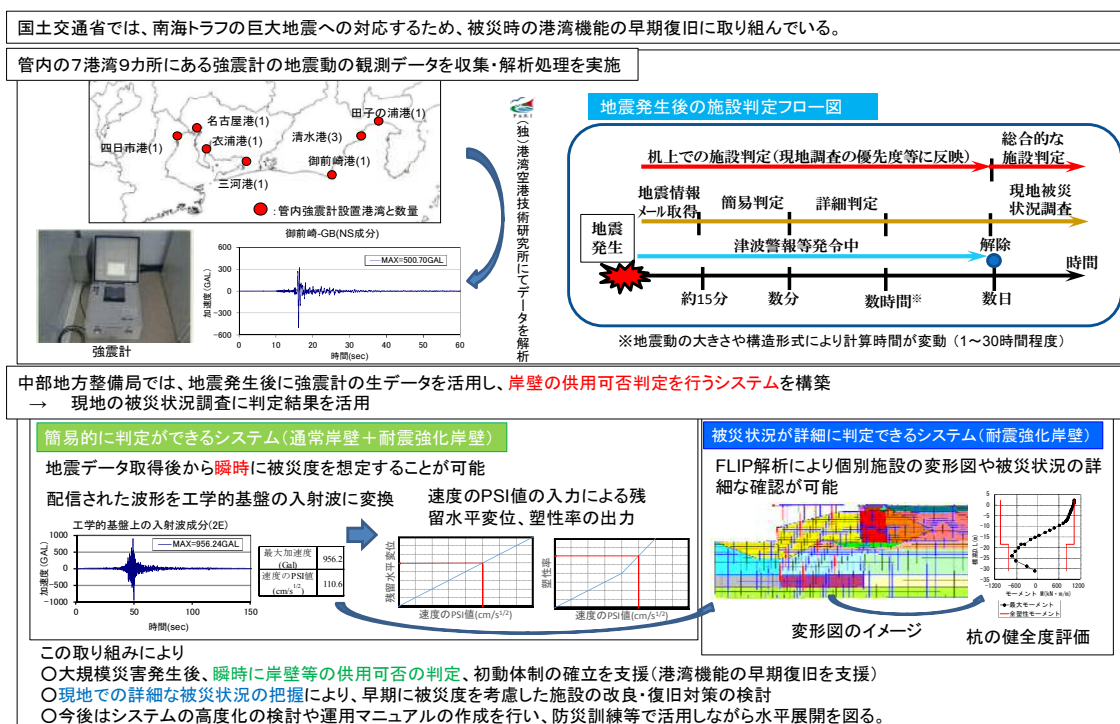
国土交通省では、南海トラフの巨大地震への対応するため、被災時の港湾機能の早期復旧に取り組んでいる。

管内の7港湾9カ所にある強震計の地震動の観測データを収集・解析処理を実施

名古屋港(1)
四日市港(1)
衣浦港(1)
三河港(1)
清水港(3)
田子の浦港(1)
御前崎港(1)
: 管内強震計設置港湾と数量

御前崎-GB(NS成分)
MAX=500.70GAL
加速度 (GAL)
時間(sec)

強震計

(独)港湾空港技術研究所にてデータを解析

地震発生後の施設判定フロー図

机上での施設判定（現地調査の優先度等に反映）
総合的な施設判定
地震情報メール取得
簡易判定
詳細判定
現地被災状況調査
地震発生
津波警報等発令中
解除
時間
約15分
数分
数時間※
数日

※地震動の大きさや構造形式により計算時間が変動（1～30時間程度）

中部地方整備局では、地震発生後に強震計の生データを活用し、岸壁の供用可否判定を行うシステムを構築
→ 現地の被災状況調査に判定結果を活用

簡易的に判定ができるシステム(通常岸壁＋耐震強化岸壁)

地震データ取得後から瞬時に被災度を想定することが可能

配信された波形を工学的基盤の入射波に変換

工学的基盤上の入射波成分(2E)
MAX=956.24GAL
加速度 (GAL)
時間(sec)

| 最大加速度 (Gal) | 956.2 |
|---|---|
| 速度のPSI値 (cm/s$^{1/2}$) | 110.6 |

速度のPSI値の入力による残留水平変位、塑性率の出力

残留水平変位
速度のPSI値(cm/s$^{1/2}$)
塑性率
速度のPSI値(cm/s$^{1/2}$)

被災状況が詳細に判定できるシステム(耐震強化岸壁)

FLIP解析により個別施設の変形図や被災状況の詳細な確認が可能

標高 L (m)
モーメント 量(kN・m/m)
最大モーメント
全塑性モーメント

変形図のイメージ
杭の健全度評価

この取り組みにより
○大規模災害発生後、瞬時に岸壁等の供用可否の判定、初動体制の確立を支援（港湾機能の早期復旧を支援）
○現地での詳細な被災状況の把握により、早期に被災度を考慮した施設の改良・復旧対策の検討
○今後はシステムの高度化の検討や運用マニュアルの作成を行い、防災訓練等で活用しながら水平展開を図る。